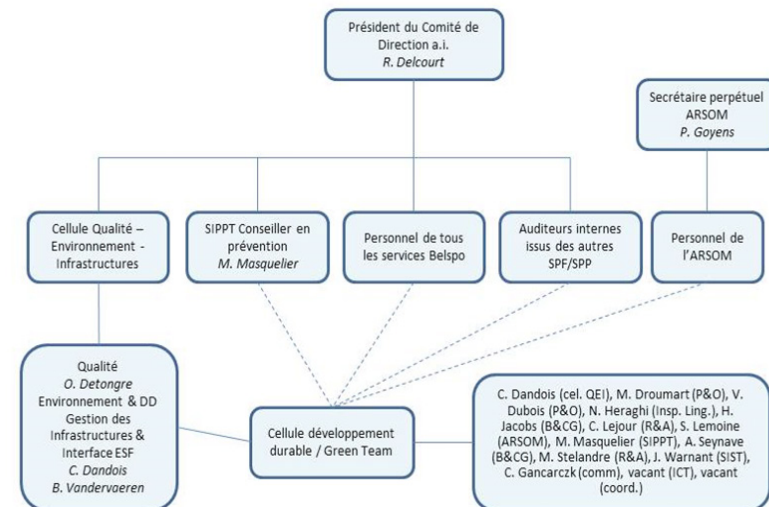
Président du Comité de Direction a.i.
R. Delcourt

Secrétaire perpétuel ARSOM
P. Goyens

Cellule Qualité – Environnement - Infrastructures

SIPPT Conseiller en prévention
M. Masquelier

Personnel de tous les services Belspo

Auditeurs internes issus des autres SPF/SPP

Personnel de l'ARSOM

Qualité
O. Detongre
Environnement & DD
Gestion des Infrastructures & Interface ESF
C. Dandois
B. Vandervaeren

Cellule développement durable / Green Team

C. Dandois (cel. QEI), M. Droumart (P&O), V. Dubois (P&O), N. Heraghi (Insp. Ling.), H. Jacobs (B&CG), C. Lejour (R&A), S. Lemoine (ARSOM), M. Masquelier (SIPPT), A. Seynave (B&CG), M. Stelandre (R&A), J. Warnant (SIST), C. Gancarczk (comm), vacant (ICT), vacant (coord.)